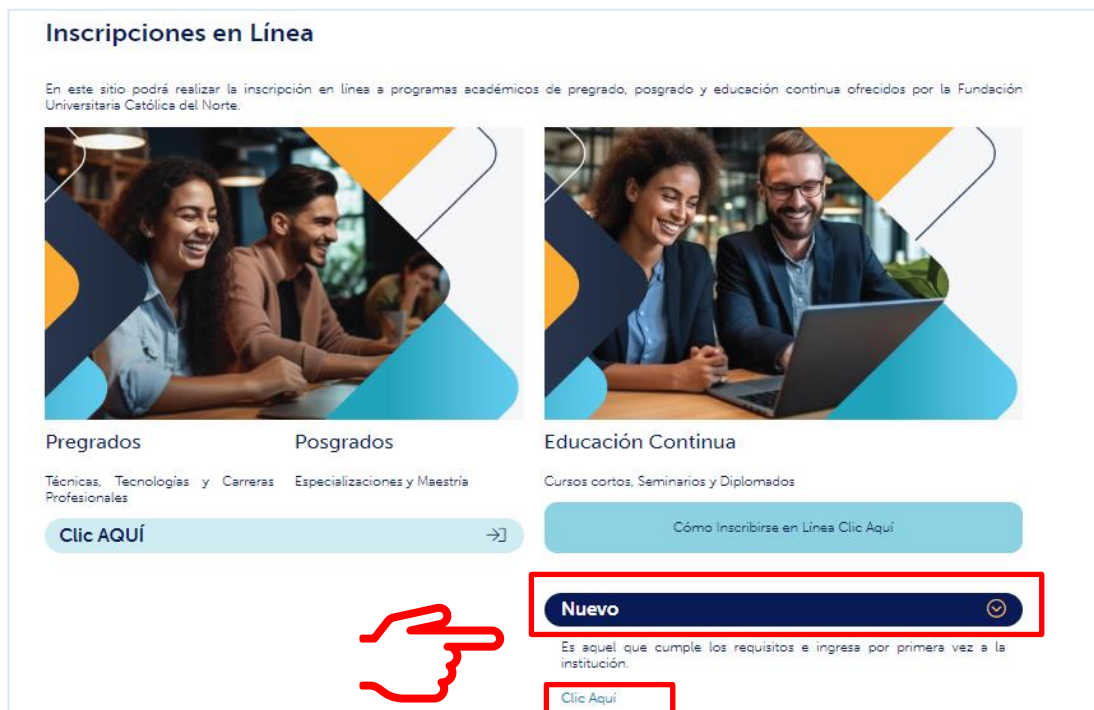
Inscripciones en Línea

En este sitio podrá realizar la inscripción en línea a programas académicos de pregrado, posgrado y educación continua ofrecidos por la Fundación Universitaria Católica del Norte.

Pregrados

Técnicas, Tecnologías y Carreras Profesionales

Posgrados

Especializaciones y Maestría

Clic AQUÍ

Educación Continua

Cursos cortos, Seminarios y Diplomados

Cómo Inscribirse en Línea Clic Aquí

Nuevo

Es aquel que cumple los requisitos e ingresa por primera vez a la institución.

Clic Aquí